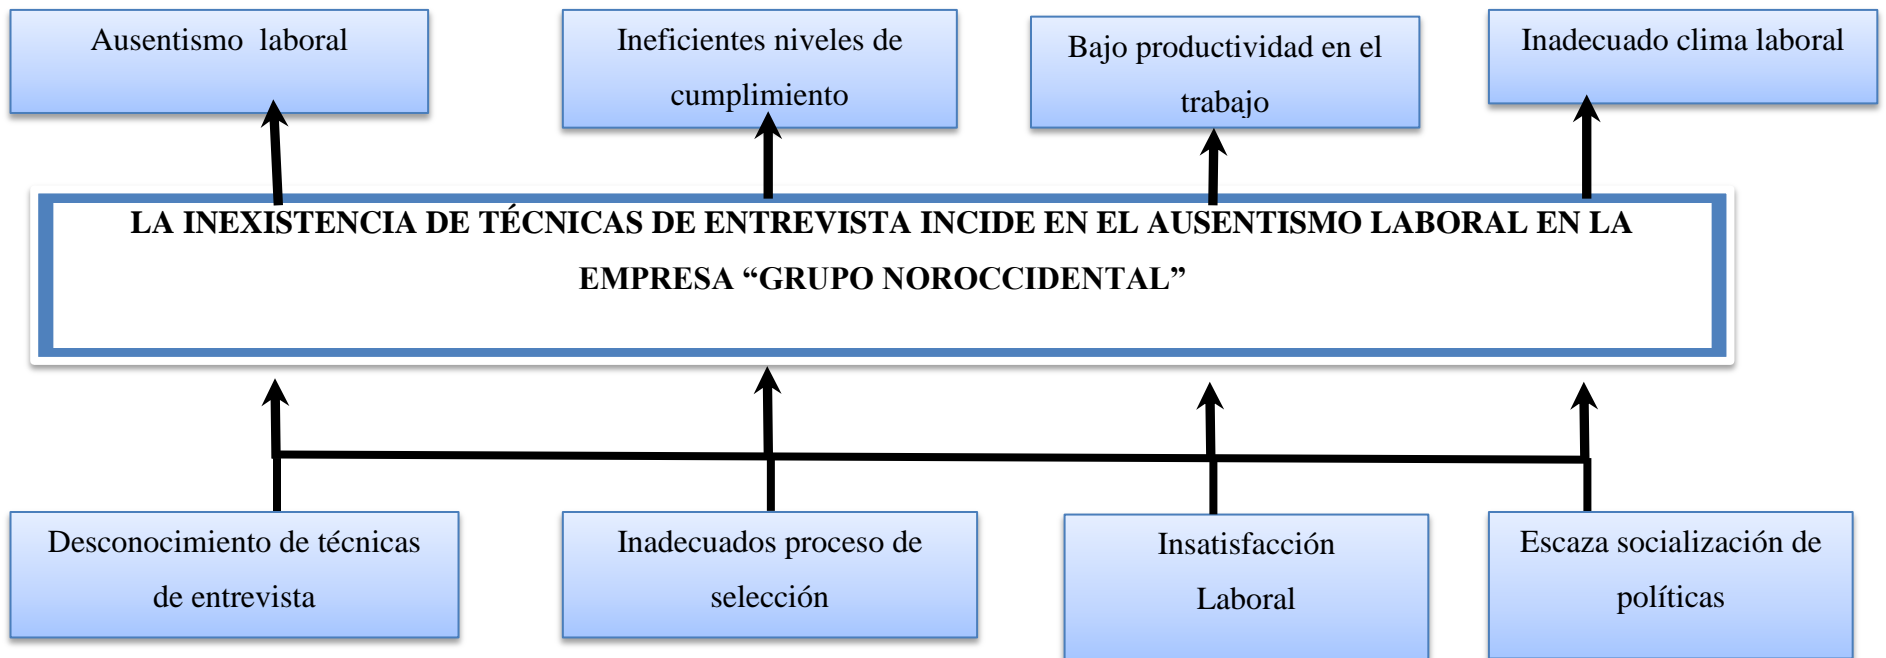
Ausentismo laboral

Ineficientes niveles de cumplimiento

Bajo productividad en el trabajo

Inadecuado clima laboral

LA INEXISTENCIA DE TÉCNICAS DE ENTREVISTA INCIDE EN EL AUSENTISMO LABORAL EN LA EMPRESA “GRUPO NOROCCIDENTAL”

Desconocimiento de técnicas de entrevista

Inadecuados proceso de selección

Insatisfacción Laboral

Escaza socialización de políticas